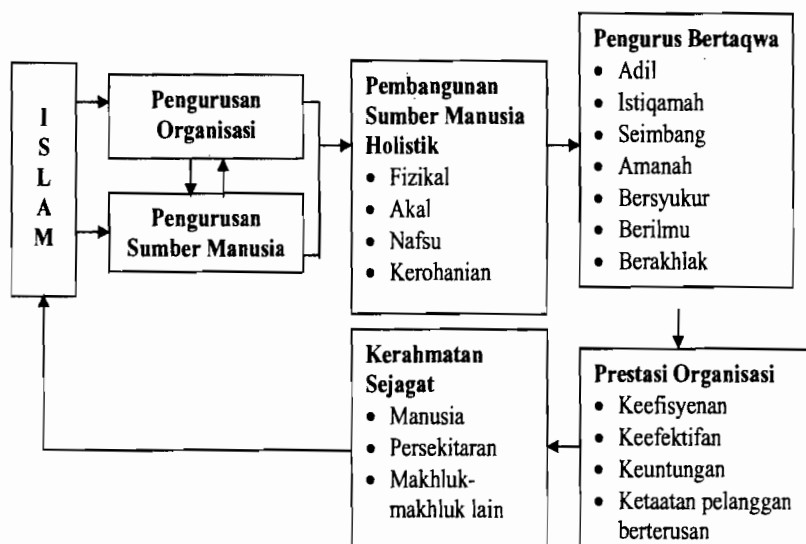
ISLAM

Pengurusan Organisasi

Pengurusan Sumber Manusia

Pembangunan Sumber Manusia Holistik
• Fizikal
• Akal
• Nafsu
• Kerohanian

Pengurus Bertaqwa
• Adil
• Istiqamah
• Seimbang
• Amanah
• Bersyukur
• Berilmu
• Berakhlak

Prestasi Organisasi
• Keefisyenan
• Keefektifan
• Keuntungan
• Ketaatan pelanggan berterusan

Kerahmatan Sejagat
• Manusia
• Persekitaran
• Makhluk-makhluk lain